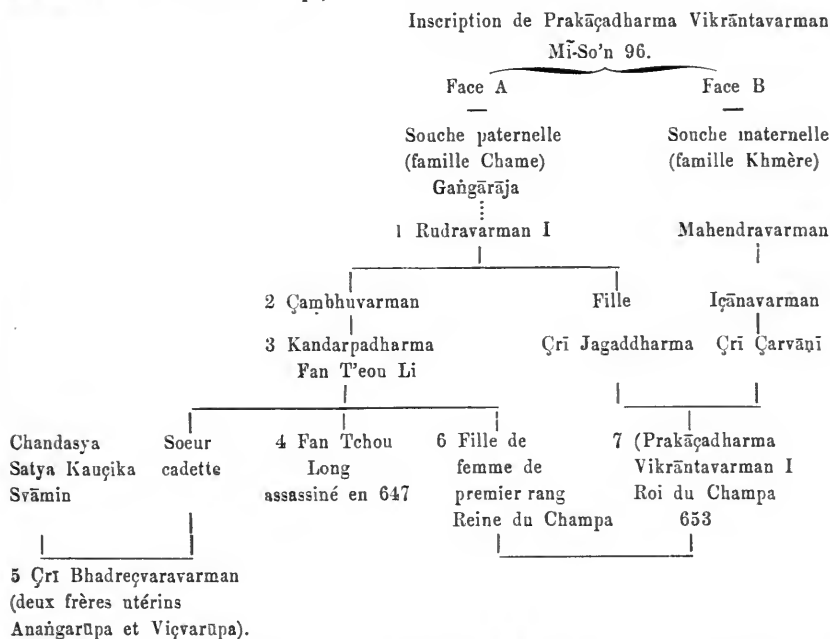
Inscription de Prakāçadharma Vikrāntavarman
Mĩ-So'n 96.

Face A

Souche paternelle
(famille Chame)
Gaṅgārāja

1 Rudravarman I

2 Çambhuvarman

3 Kandarpadharma
Fan T'eou Li

Face B

Souche maternelle
(famille Khmère)

Mahendravarman

Fille

Çrī Jagaddharma

Içānavarman

Çrī Çarvāṇī

Chandasya
Satya Kauçika
Svāmin

Soeur
cadette

4 Fan Tchou
Long
assassiné en 647

6 Fille de
femme de
premier rang
Reine du Champa

7 (Prakāçadharma
Vikrāntavarman I
Roi du Champa
653

5 Çrī Bhadreçvaravarman
(deux frères utérins
Anaṅgarūpa et Viçvarūpa).